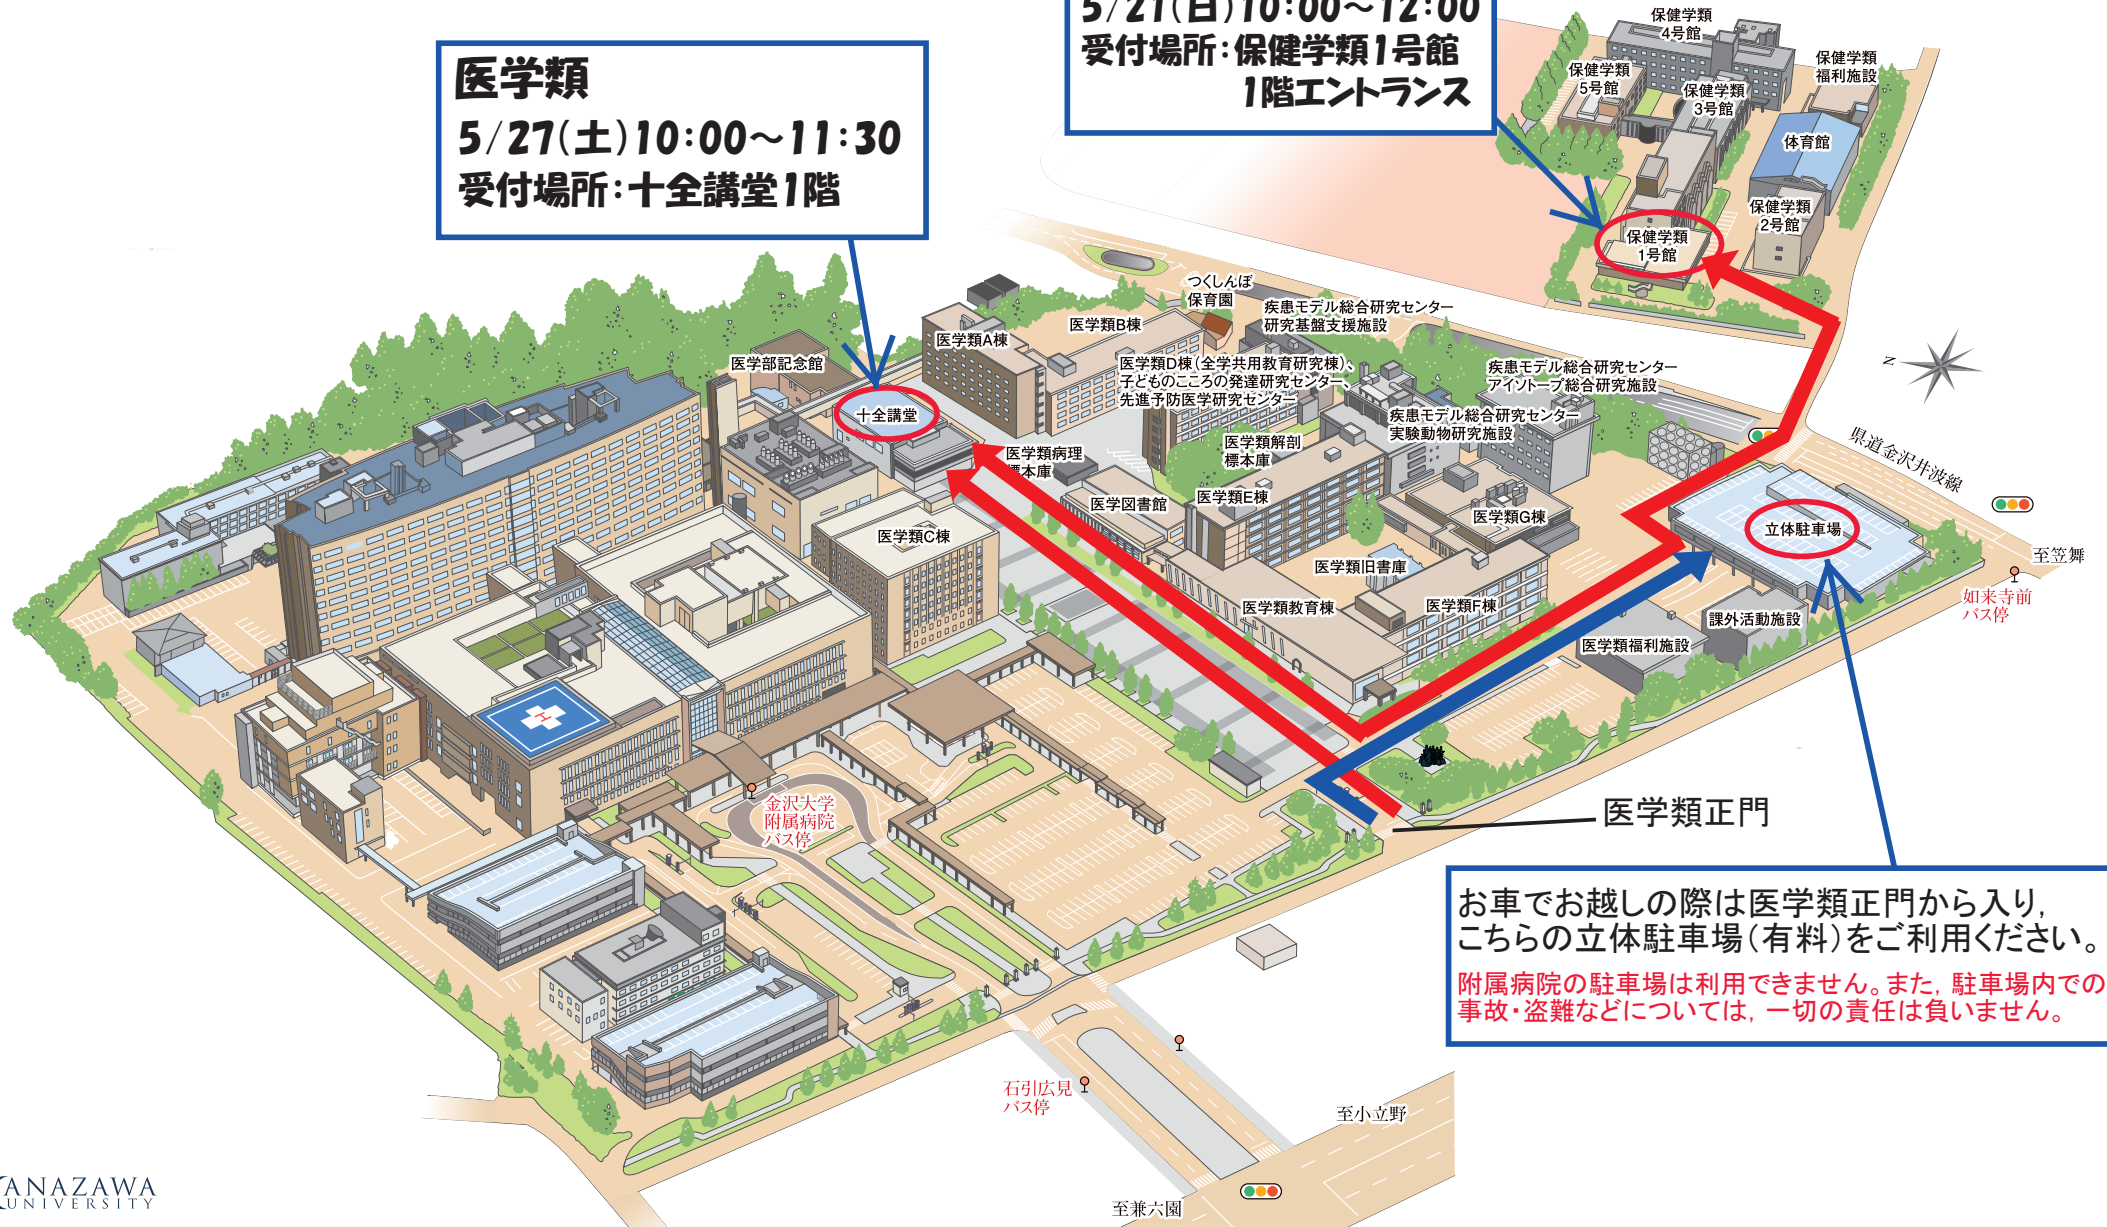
医学類
5/27(土)10:00～11:30
受付場所：十全講堂1階

5/21(日)10:00～12:00
受付場所：保健学類1号館
1階エントランス

保健学類4号館
保健学類5号館
保健学類3号館
保健学類福利施設
体育館
保健学類2号館
保健学類1号館
つくしんぼ保育園
疾患モデル総合研究センター研究基盤支援施設
医学類B棟
医学類A棟
医学部記念館
十全講堂
医学類D棟(全学共用教育研究棟)、子どものこころの発達研究センター、先進予防医学研究センター
疾患モデル総合研究センターアイソトープ総合研究施設
疾患モデル総合研究センター実験動物研究施設
医学類解剖標本庫
医学類病理標本庫
医学図書館
医学類E棟
医学類G棟
医学類C棟
県道金沢井波線
立体駐車場
至笠舞
医学類旧書庫
医学類教育棟
医学類F棟
課外活動施設
如来寺前バス停
医学類福利施設
金沢大学附属病院バス停
医学類正門
お車でお越しの際は医学類正門から入り，こちらの立体駐車場(有料)をご利用ください。
附属病院の駐車場は利用できません。また，駐車場内での事故・盗難などについては，一切の責任は負いません。
石引広見バス停
至小立野
至兼六園
KANAZAWA UNIVERSITY
N